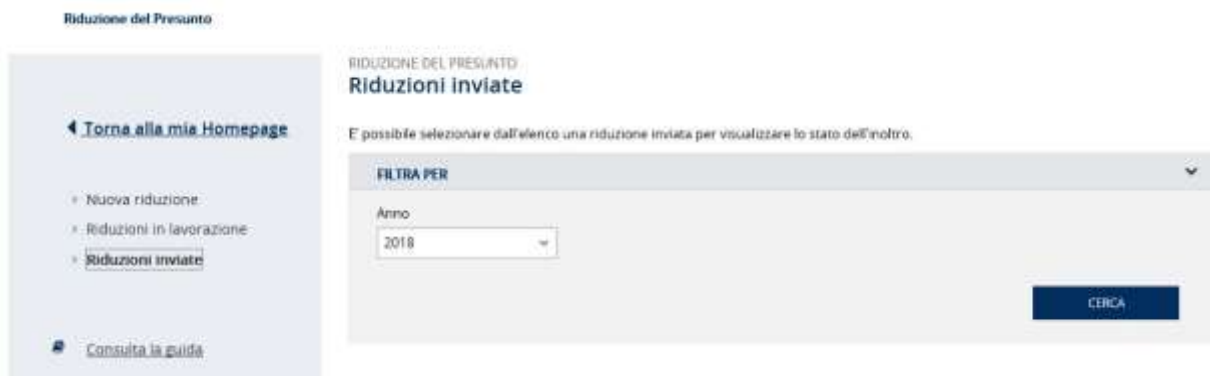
Riduzione del Presunto

Torna alla mia Homepage

Nuova riduzione
Riduzioni in lavorazione
Riduzioni inviate

Consulta la guida

RIDUZIONE DEL PRESUNTO
Riduzioni inviate

E' possibile selezionare dall'elenco una riduzione inviata per visualizzare lo stato dell'inoltro.

FILTRA PER

Anno
2018

CERCA